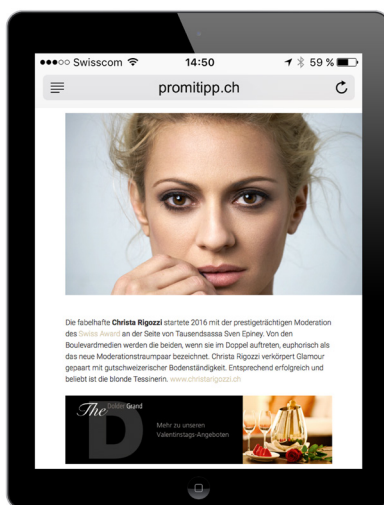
●●●○○ Swisscom
14:50
59 %

promitipp.ch

Die fabelhafte Christa Rigozzi startete 2016 mit der prestigeträchtigen Moderation des Swiss Award an der Seite von Tausendsassa Sven Epiney. Von den Boulevardmedien werden die beiden, wenn sie im Doppel auftreten, euphorisch als das neue Moderationstraumpaar bezeichnet. Christa Rigozzi verkörpert Glamour gepaart mit gutschweizerischer Bodenständigkeit. Entsprechend erfolgreich und beliebt ist die blonde Tessinerin. www.christarigozzi.ch

The Dolder Grand

Mehr zu unseren Valentinstags-Angeboten